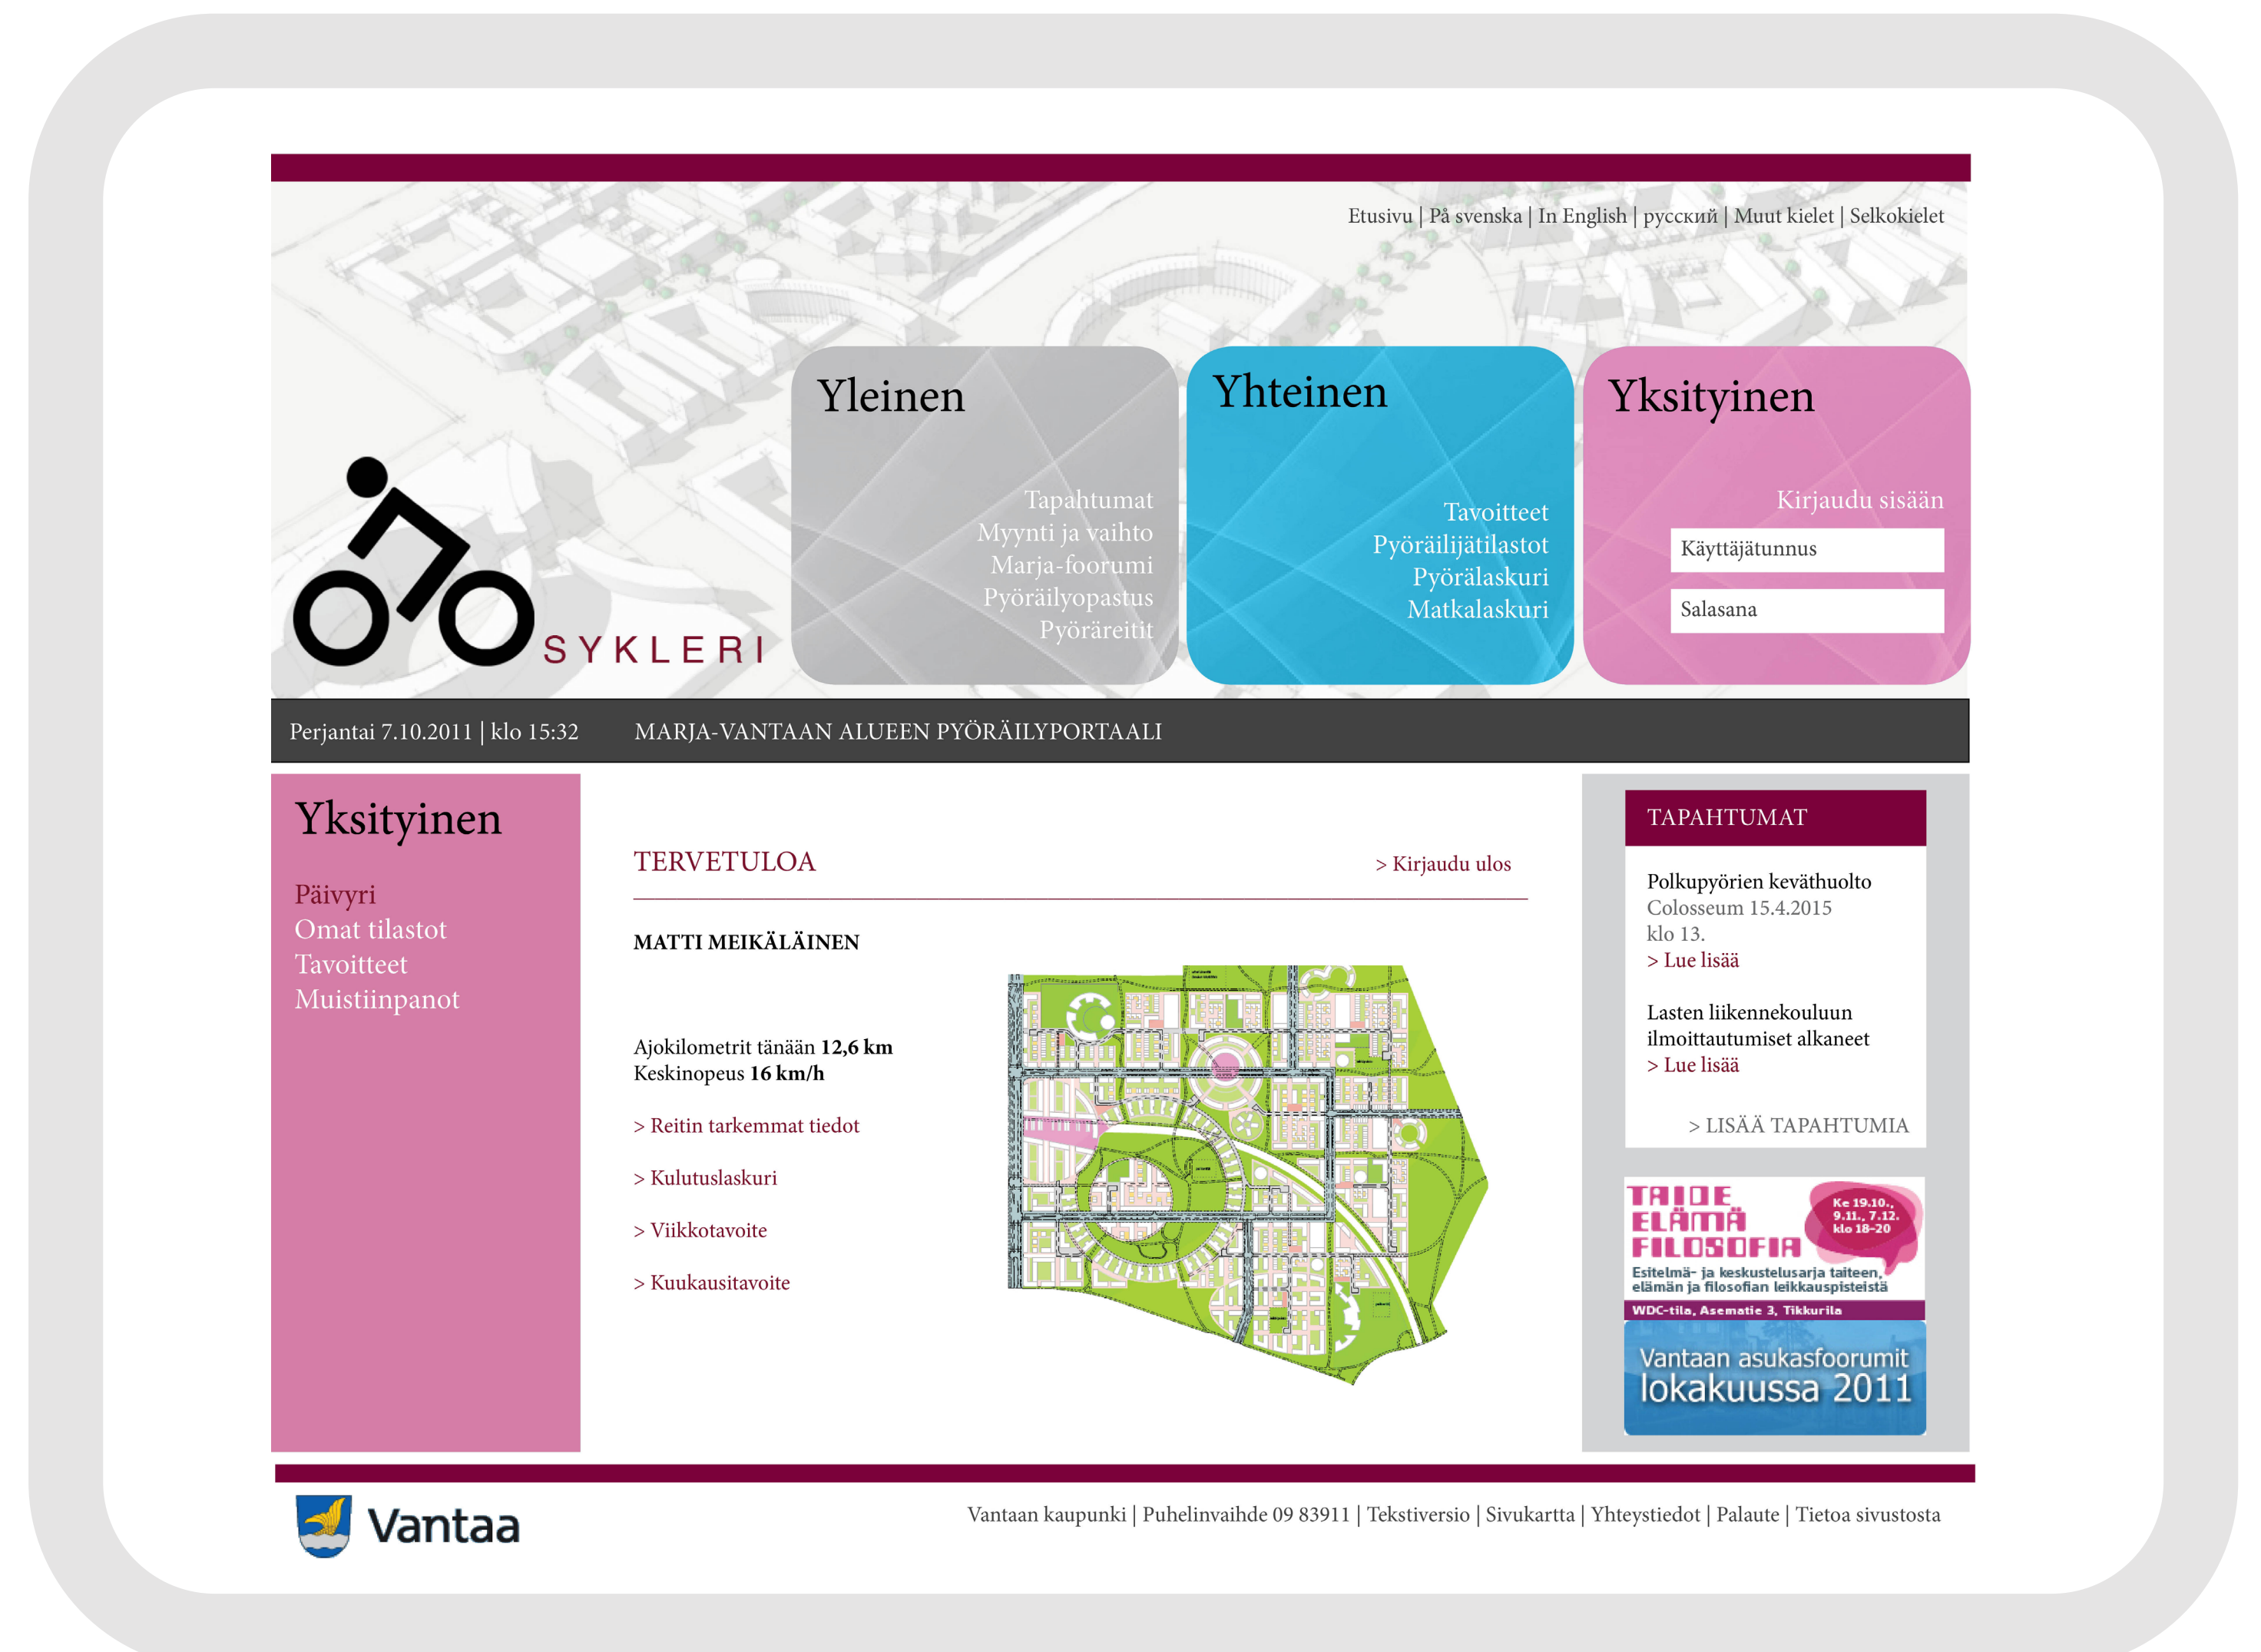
Etusivu | På svenska | In English | русский | Muut kielet | Selkokielet

SYKLERI

Yleinen

Tapahtumat
Myynti ja vaihto
Marja-foorumi
Pyöräilyopastus
Pyöräreitit

Yhteinen

Tavoitteet
Pyöräilijätilastot
Pyörälaskuri
Matkalaskuri

Yksityinen

Kirjaudu sisään
Käyttäjätunnus
Salasana

Perjantai 7.10.2011 | klo 15:32 MARJA-VANTAAN ALUEEN PYÖRÄILYPORTAALI

Yksityinen

Päivyri
Omat tilastot
Tavoitteet
Muistiinpanot

TERVETULOA

> Kirjaudu ulos

MATTI MEIKÄLÄINEN

Ajokilometrit tänään **12,6 km**
Keskinopeus **16 km/h**

> Reitin tarkemmat tiedot

> Kulutuslaskuri

> Viikkotavoite

> Kuukausitavoite

TAPAHTUMAT

Polkupyörien keväthuolto
Colosseum 15.4.2015
klo 13.
> Lue lisää

Lasten liikennekouluun ilmoittautumiset alkaneet
> Lue lisää

> LISÄÄ TAPAHTUMIA

TAIDE ELÄMÄ FILOSOFIA
Ke 19.10., 9.11., 7.12. klo 18–20
Esitelmä- ja keskustelusarja taiteen, elämän ja filosofian leikkauspisteistä
WDC-tila, Asematie 3, Tikkurila

Vantaan asukasfoorumit lokakuussa 2011

Vantaa

Vantaan kaupunki | Puhelinvaihde 09 83911 | Tekstiversio | Sivukartta | Yhteystiedot | Palaute | Tietoa sivustosta